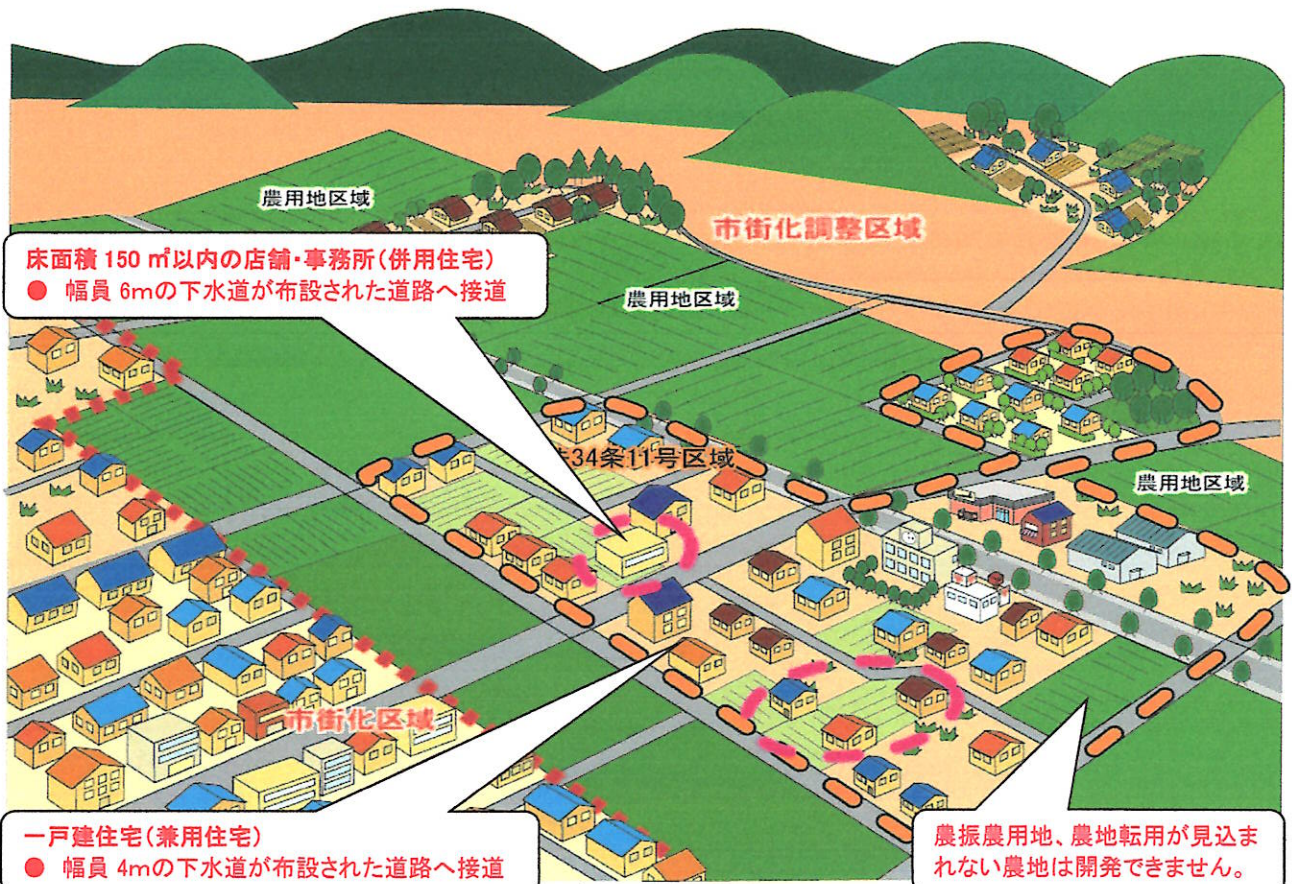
農用地区域

市街化調整区域

床面積 150 ㎡以内の店舗・事務所（併用住宅）
● 幅員 6mの下水道が布設された道路へ接道

農用地区域

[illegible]34条11号区域

農用地区域

市街化区域

一戸建住宅（兼用住宅）
● 幅員 4mの下水道が布設された道路へ接道

農振農用地、農地転用が見込まれない農地は開発できません。